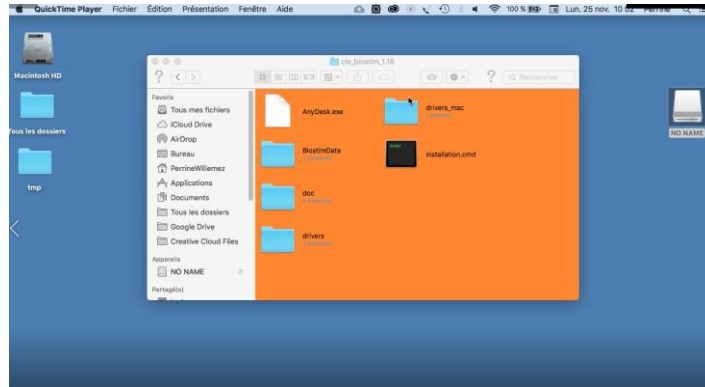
QuickTime Player Fichier Édition Présentation Fenêtre Aide

100 % Lun. 25 nov. 10:02 Perrine

Macintosh HD

Tous les dossiers

tmp

cle_biostim_1.18

Rechercher

Favoris

Tous mes fichiers

iCloud Drive

AirDrop

Bureau

PerrineWillemez

Applications

Documents

Tous les dossiers

Google Drive

Creative Cloud Files

Appareils

NO NAME

Partagé(s)

AnyDesk.exe

drivers_mac

BiostimData

installation.cmd

doc

drivers

NO NAME